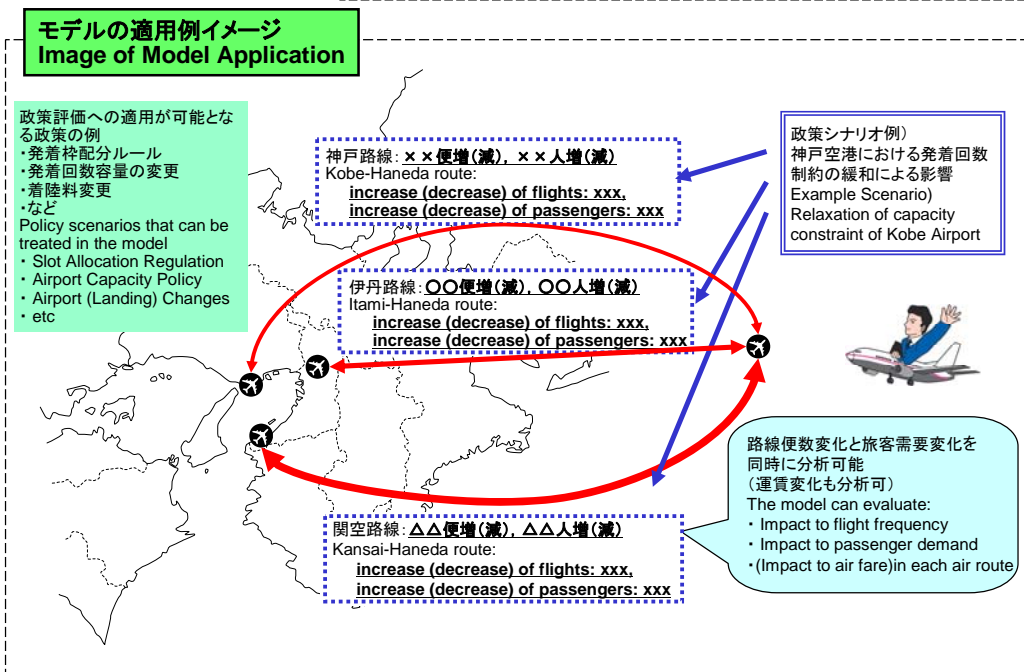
モデルの適用例イメージ
Image of Model Application

政策評価への適用が可能となる政策の例
・発着枠配分ルール
・発着回数容量の変更
・着陸料変更
・など
Policy scenarios that can be treated in the model
・ Slot Allocation Regulation
・ Airport Capacity Policy
・ Airport (Landing) Changes
・ etc

神戸路線：××便増(減)，××人増(減)
Kobe-Haneda route:
increase (decrease) of flights: xxx,
increase (decrease) of passengers: xxx

政策シナリオ例）
神戸空港における発着回数制約の緩和による影響
Example Scenario)
Relaxation of capacity constraint of Kobe Airport

伊丹路線：○○便増(減)，○○人増(減)
Itami-Haneda route:
increase (decrease) of flights: xxx,
increase (decrease) of passengers: xxx

路線便数変化と旅客需要変化を同時に分析可能
（運賃変化も分析可）
The model can evaluate:
・ Impact to flight frequency
・ Impact to passenger demand
・(Impact to air fare)in each air route

関空路線：△△便増(減)，△△人増(減)
Kansai-Haneda route:
increase (decrease) of flights: xxx,
increase (decrease) of passengers: xxx